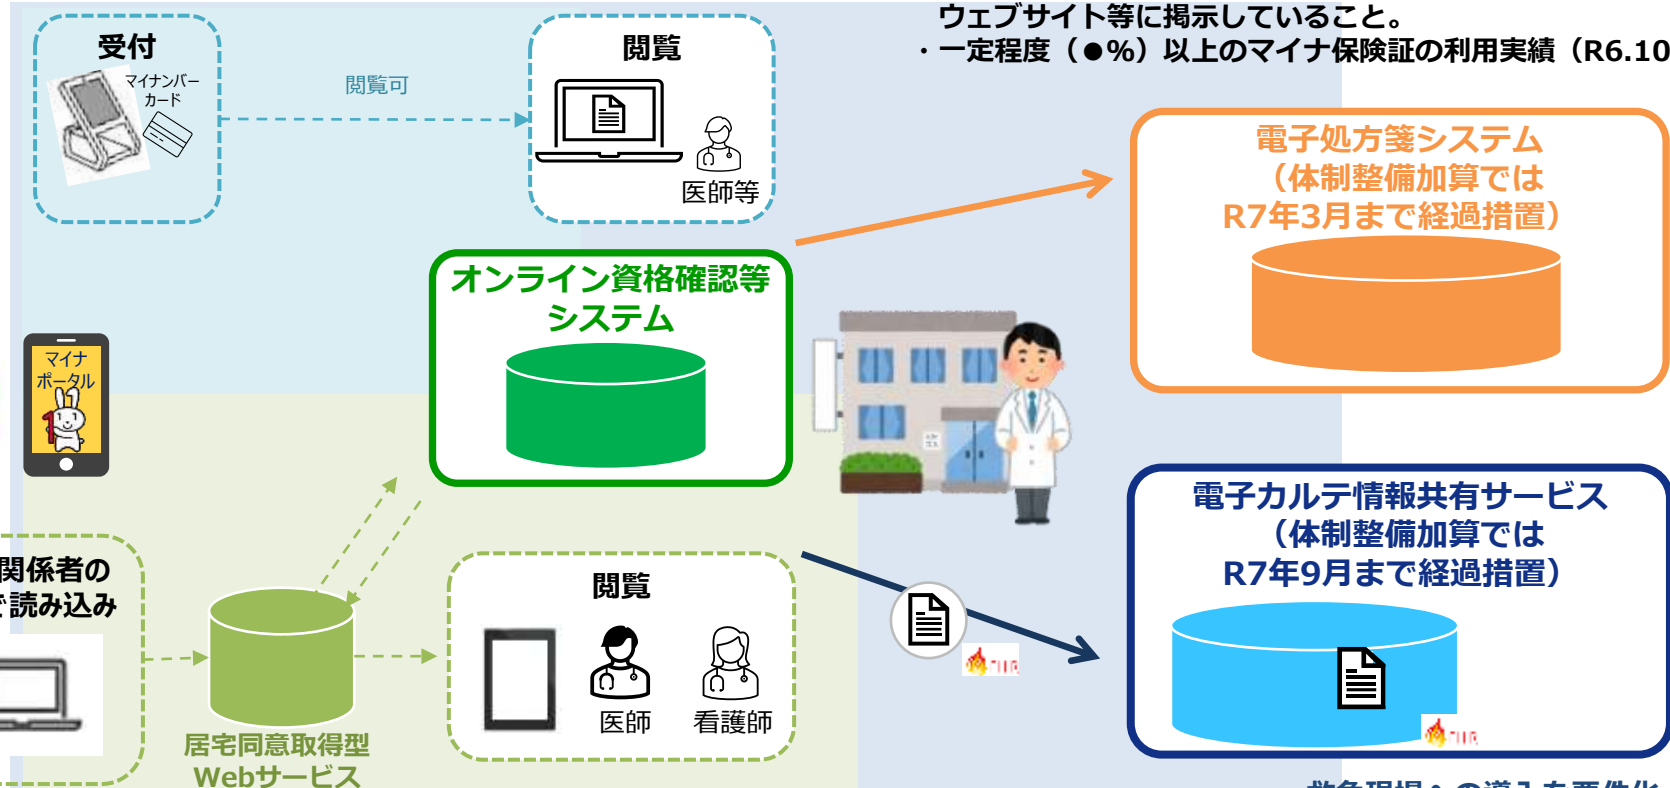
ウェブサイト等に掲示していること。
・一定程度（●%）以上のマイナ保険証の利用実績（R6.10

受付
マイナンバーカード

閲覧可

閲覧

医師等

電子処方箋システム
（体制整備加算では
R7年3月まで経過措置）

オンライン資格確認等
システム

マイナ
ポータル

電子カルテ情報共有サービス
（体制整備加算では
R7年9月まで経過措置）

関係者の
読み込み

居宅同意取得型
Webサービス

閲覧

医師

看護師

救急現場への導入も要件化